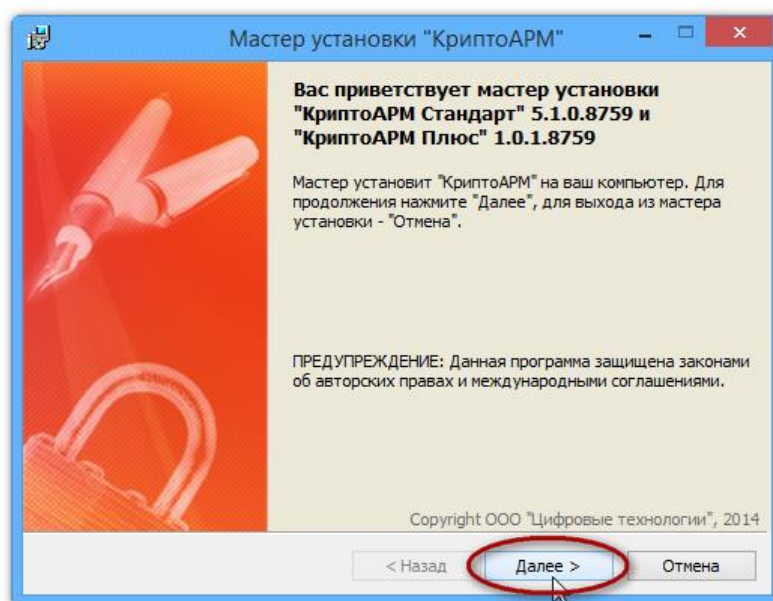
Мастер установки "КриптоАРМ"

Вас приветствует мастер установки "КриптоАРМ Стандарт" 5.1.0.8759 и "КриптоАРМ Плюс" 1.0.1.8759

Мастер установит "КриптоАРМ" на ваш компьютер. Для продолжения нажмите "Далее", для выхода из мастера установки - "Отмена".

ПРЕДУПРЕЖДЕНИЕ: Данная программа защищена законами об авторских правах и международными соглашениями.

Copyright ООО "Цифровые технологии", 2014

< Назад

Далее >

Отмена